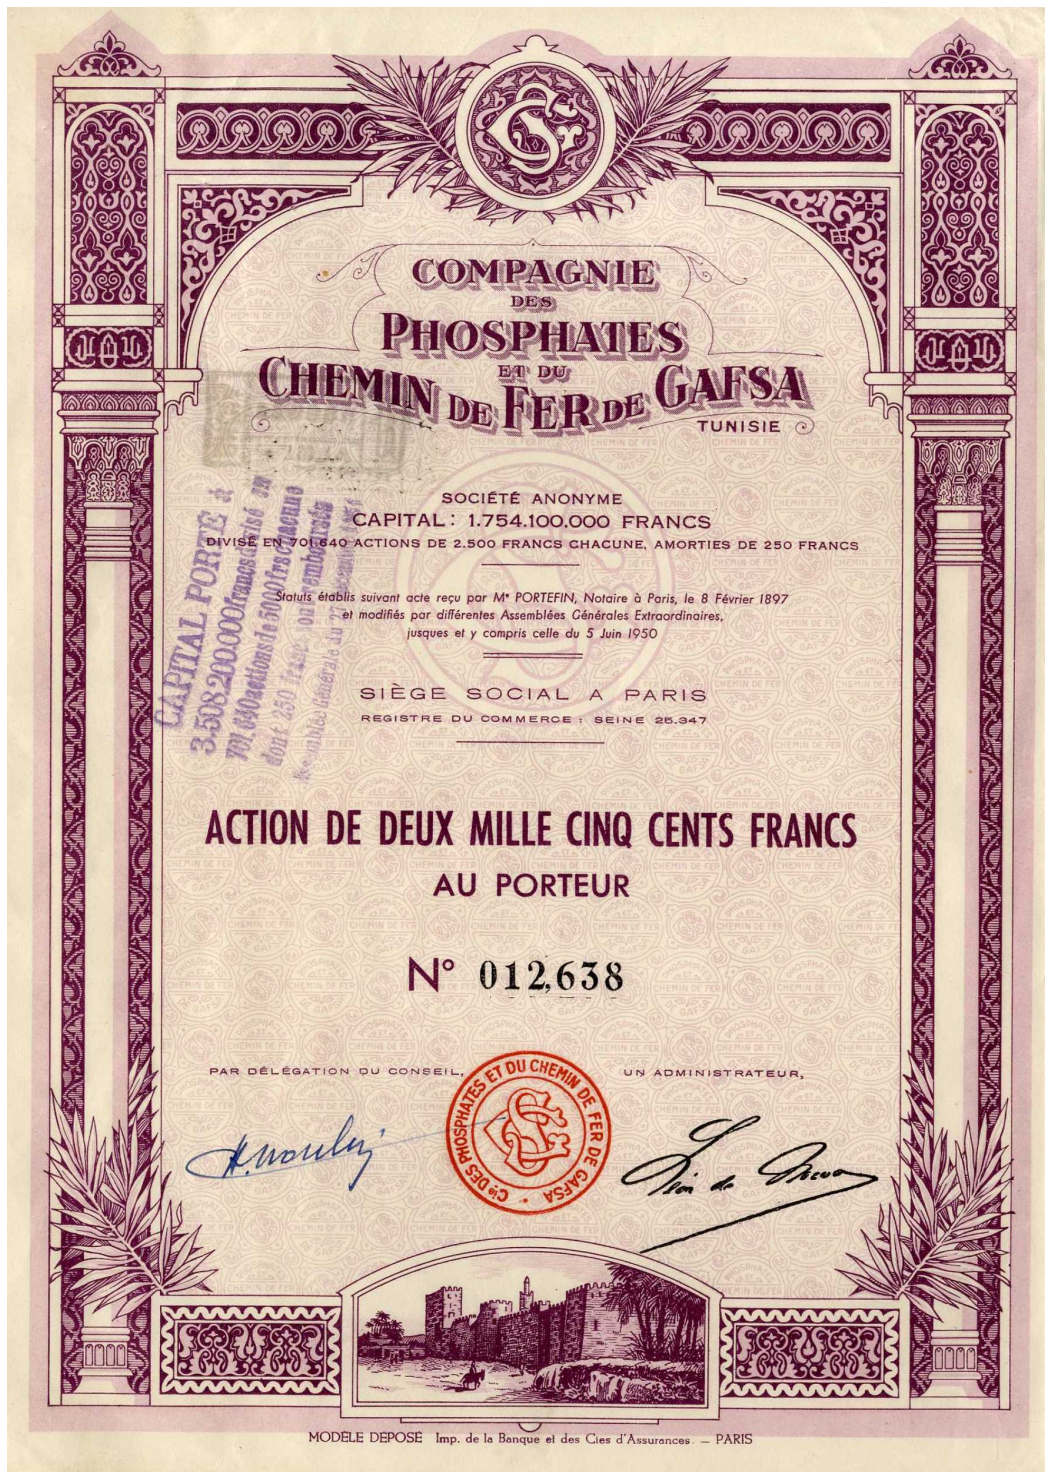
COMPAGNIE
DES
PHOSPHATES
ET DU
CHEMIN DE FER DE GAFSA
TUNISIE

SOCIÉTÉ ANONYME
CAPITAL : 1.754.100.000 FRANCS
DIVISÉ EN 701.640 ACTIONS DE 2.500 FRANCS CHACUNE, AMORTIES DE 250 FRANCS

Statuts établis suivant acte reçu par Me PORTEFIN, Notaire à Paris, le 8 Février 1897 et modifiés par différentes Assemblées Générales Extraordinaires, jusques et y compris celle du 5 Juin 1950

SIÈGE SOCIAL A PARIS
REGISTRE DU COMMERCE : SEINE 25.347

CAPITAL PORTÉ à 3.508.200.000 francs divisé en 701.640 actions de 5000 frs chacune dont 250 francs sont remboursés
Assemblée Générale du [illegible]

ACTION DE DEUX MILLE CINQ CENTS FRANCS
AU PORTEUR

N° 012,638

PAR DÉLÉGATION DU CONSEIL,
UN ADMINISTRATEUR,

Cie DES PHOSPHATES ET DU CHEMIN DE FER DE GAFSA

H. Moulin

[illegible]

MODELE DEPOSE Imp. de la Banque et des Cies d'Assurances. — PARIS